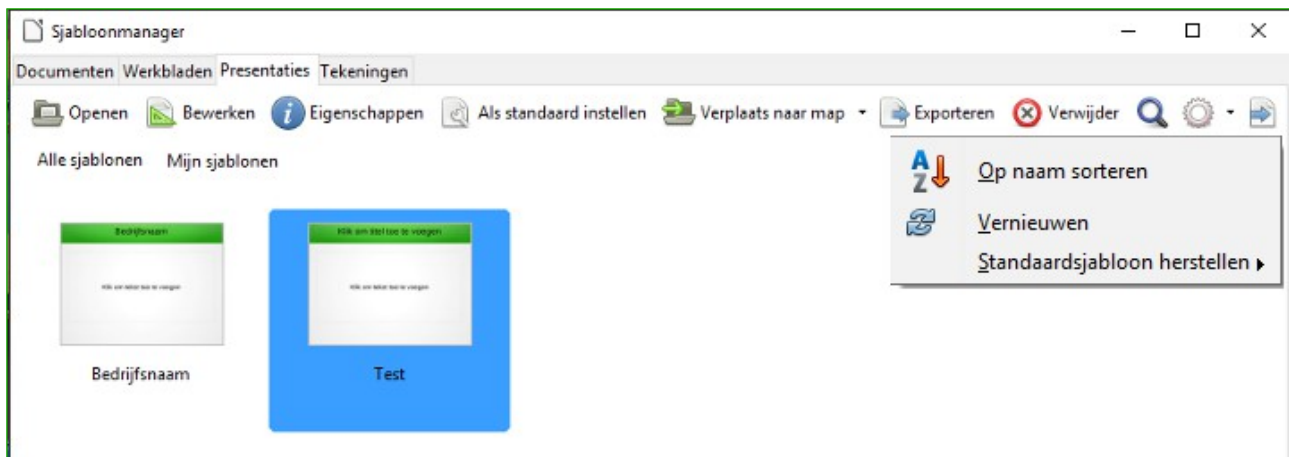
Sjabloonmanager

Documenten Werkbladen Presentaties Tekeningen

Openen Bewerken Eigenschappen Als standaard instellen Verplaats naar map Exporteren Verwijder

Alle sjablonen Mijn sjablonen

Bedrijfsnaam

Klik om tekst toe te voegen

Bedrijfsnaam

Klik om titel toe te voegen

Klik om tekst toe te voegen

Test

Op naam sorteren

Vernieuwen

Standaardsjabloon herstellen